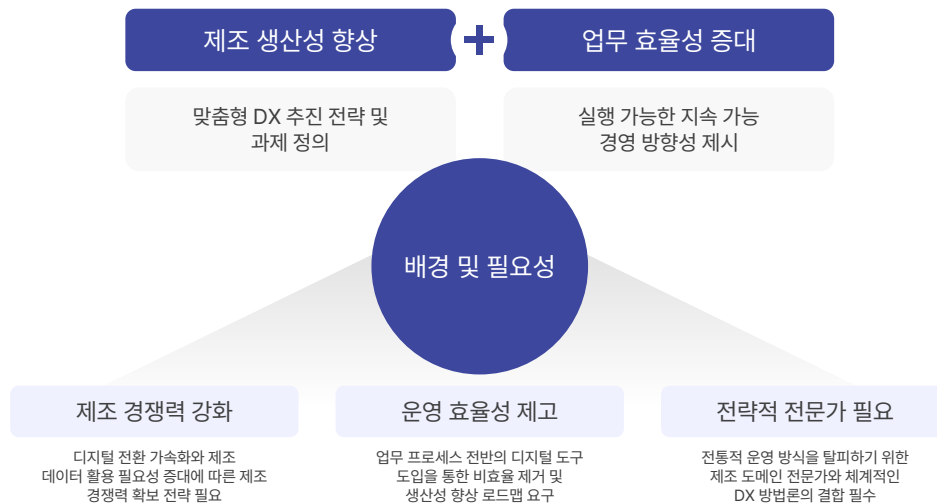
제조 생산성 향상

업무 효율성 증대

맞춤형 DX 추진 전략 및 과제 정의

실행 가능한 지속 가능 경영 방향성 제시

배경 및 필요성

제조 경쟁력 강화

디지털 전환 가속화와 제조 데이터 활용 필요성 증대에 따른 제조 경쟁력 확보 전략 필요

운영 효율성 제고

업무 프로세스 전반의 디지털 도구 도입을 통한 비효율 제거 및 생산성 향상 로드맵 요구

전략적 전문가 필요

전통적 운영 방식을 탈피하기 위한 제조 도메인 전문가와 체계적인 DX 방법론의 결합 필수